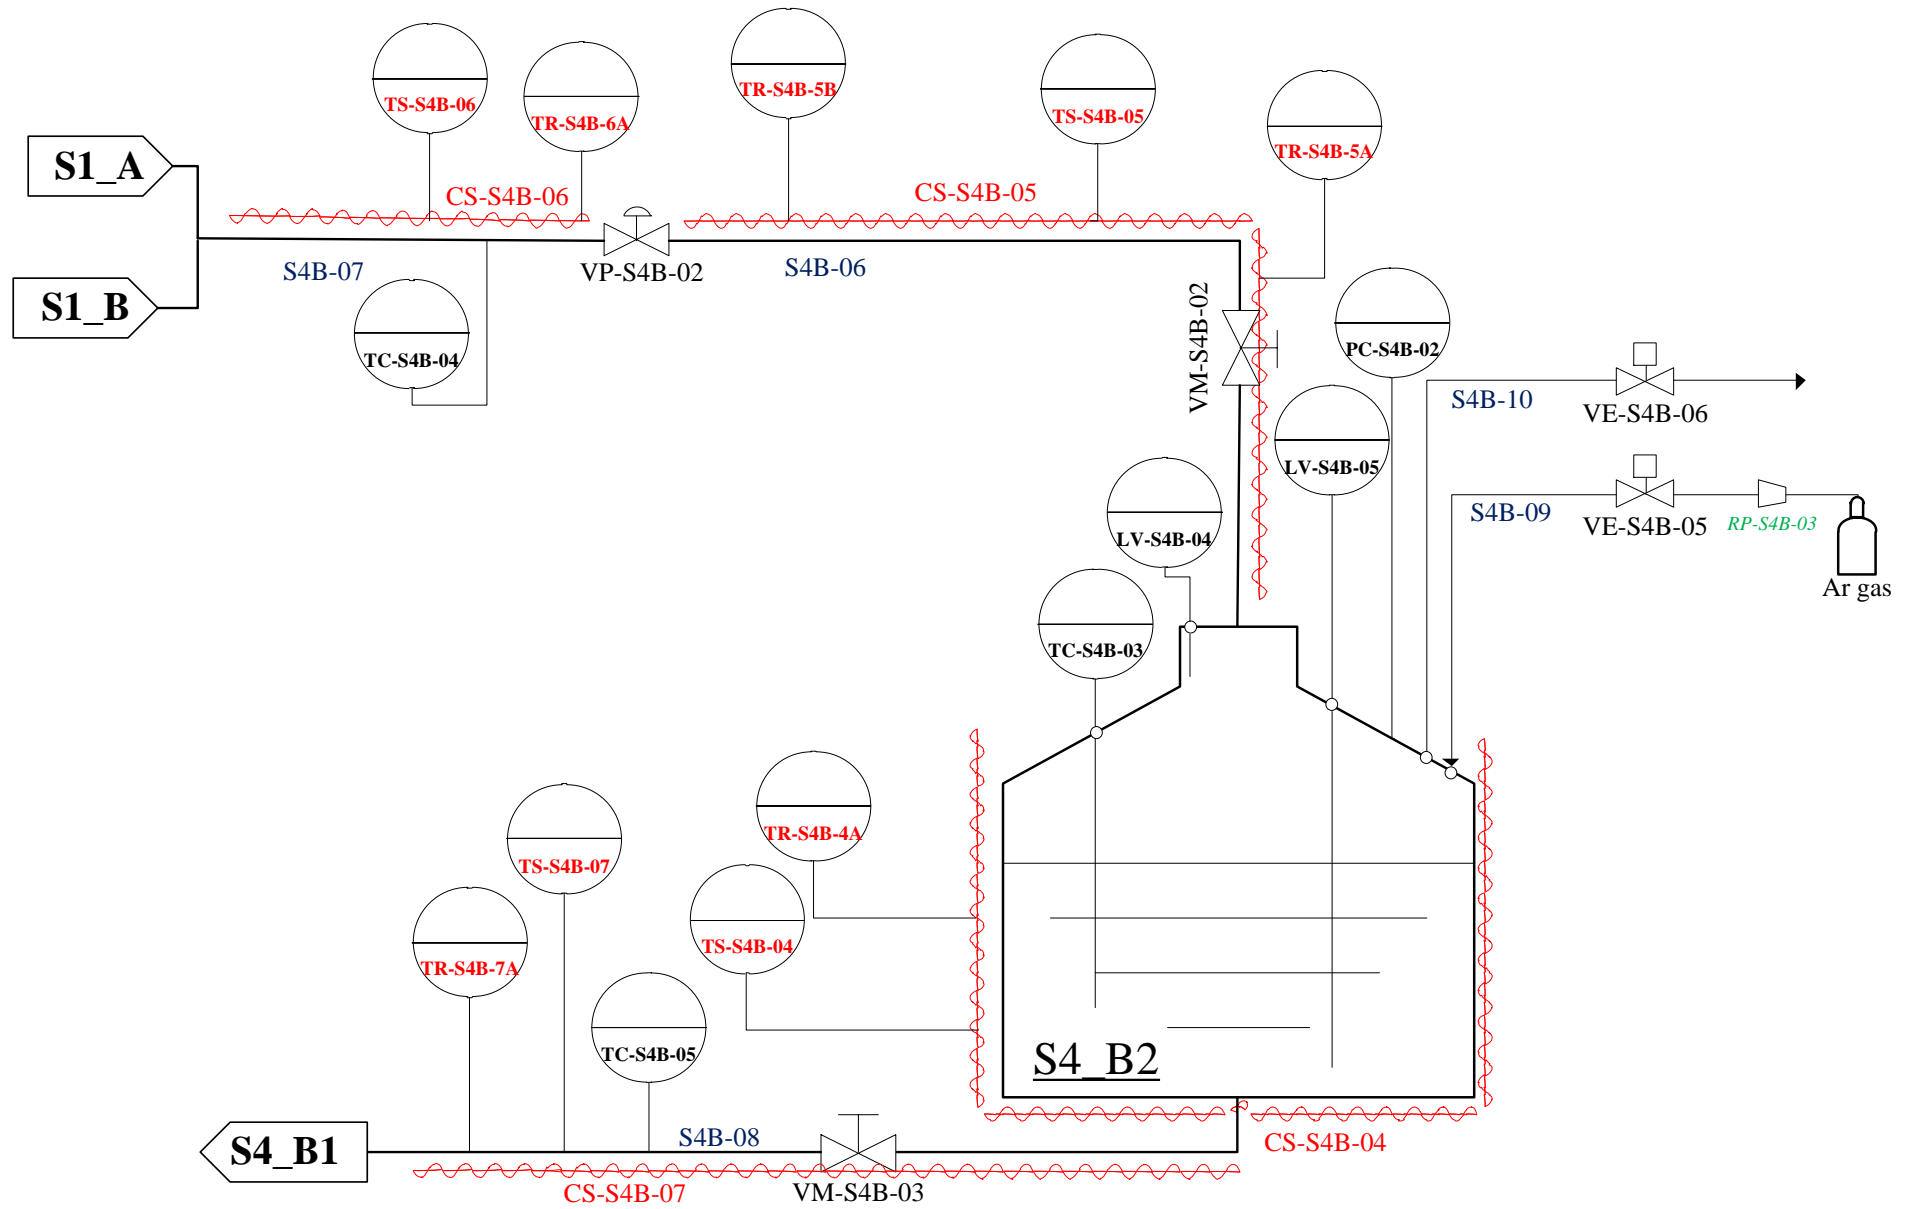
TS-S4B-06
TR-S4B-6A
TR-S4B-5B
TS-S4B-05
TR-S4B-5A
S1_A
CS-S4B-06
CS-S4B-05
S1_B
S4B-07
VP-S4B-02
S4B-06
TC-S4B-04
VM-S4B-02
PC-S4B-02
S4B-10
VE-S4B-06
LV-S4B-05
S4B-09
VE-S4B-05
RP-S4B-03
Ar gas
LV-S4B-04
TC-S4B-03
TR-S4B-4A
TS-S4B-07
TS-S4B-04
TR-S4B-7A
TC-S4B-05
S4_B2
S4_B1
S4B-08
CS-S4B-04
CS-S4B-07
VM-S4B-03